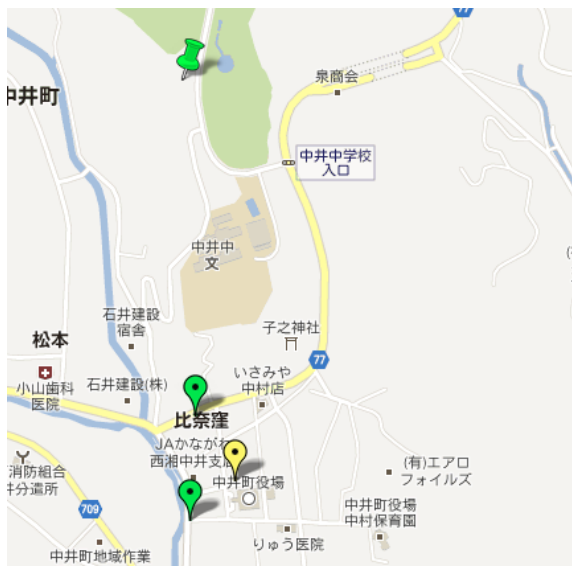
77
泉商会
中井町
中井中学校
入口
中井中
文
石井建設
宿舎
子之神社
松本
77
小山歯科
医院
石井建設(株)
いさみや
中村店
比奈窪
JAかながわ
西湘中井支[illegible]
消防組合
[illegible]分遣所
中井町役場
(有)エアロ
フォイルズ
709
中井町役場
中村保育園
りゅう医院
中井町地域作業